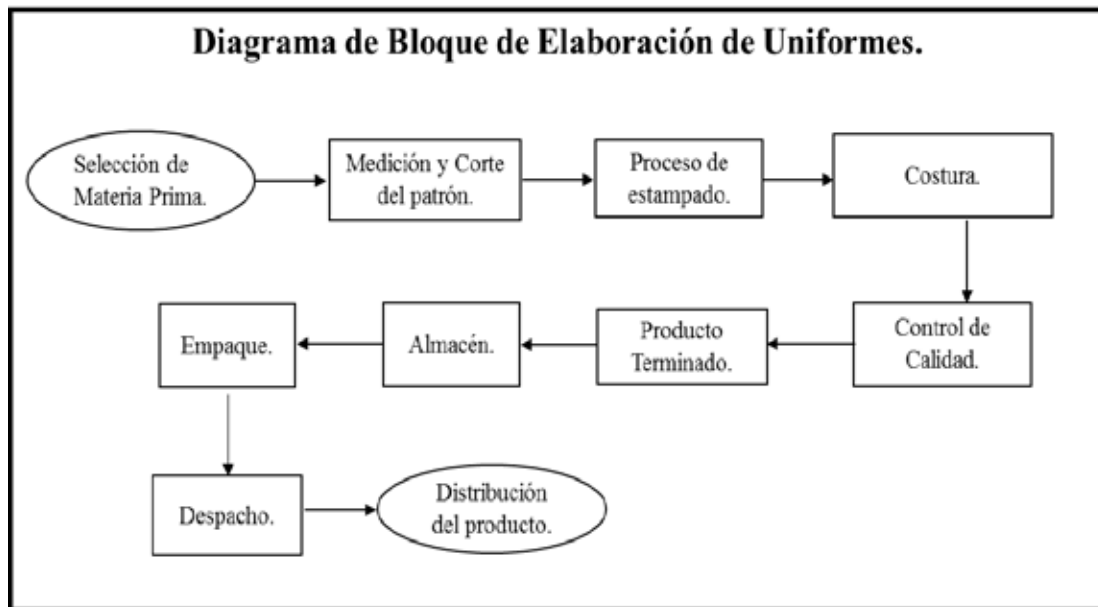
Diagrama de Bloque de Elaboración de Uniformes.

Selección de Materia Prima.

Medición y Corte del patrón.

Proceso de estampado.

Costura.

Control de Calidad.

Producto Terminado.

Almacén.

Empaque.

Despacho.

Distribución del producto.